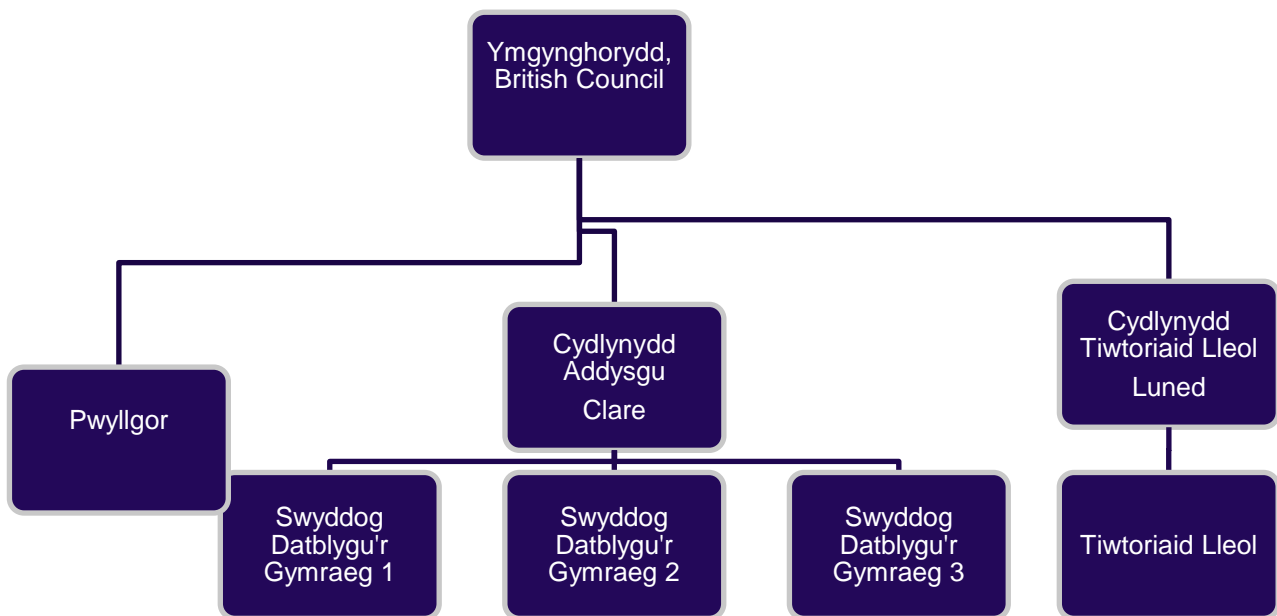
Ymgynghorydd, British Council

Pwyllgor

Cydlynydd Addysgu

Clare

Cydlynydd Tiwtoriaid Lleol

Luned

Swyddog Datblygu'r Gymraeg 1

Swyddog Datblygu'r Gymraeg 2

Swyddog Datblygu'r Gymraeg 3

Tiwtoriaid Lleol